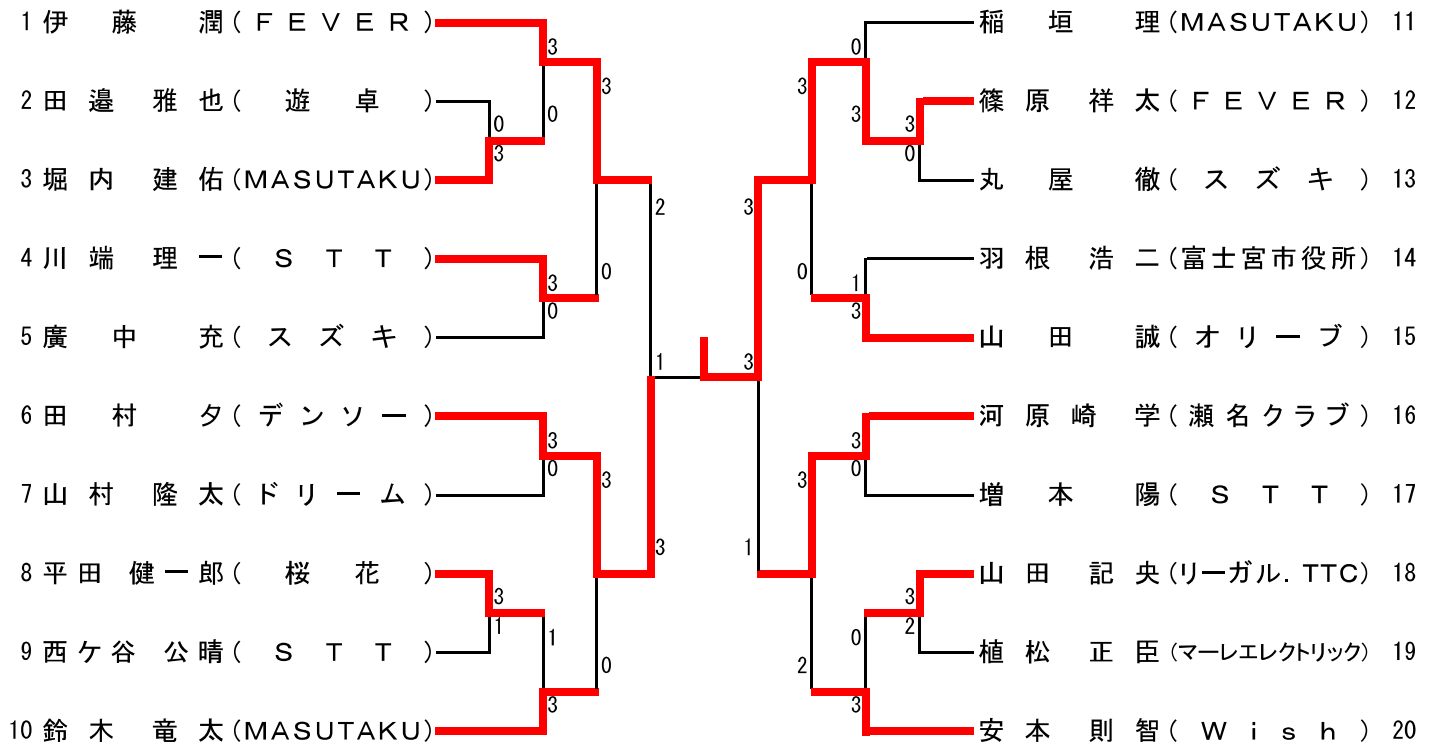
1 伊藤潤（ＦＥＶＥＲ）
2 田邉雅也（遊卓）
3 堀内建佑（MASUTAKU）
4 川端理一（ＳＴＴ）
5 廣中充（スズキ）
6 田村夕（デンソー）
7 山村隆太（ドリーム）
8 平田健一郎（桜花）
9 西ケ谷公晴（ＳＴＴ）
10 鈴木竜太（MASUTAKU）

稲垣理（MASUTAKU） 11
篠原祥太（ＦＥＶＥＲ） 12
丸屋徹（スズキ） 13
羽根浩二（富士宮市役所） 14
山田誠（オリーブ） 15
河原崎学（瀬名クラブ） 16
増本陽（ＳＴＴ） 17
山田記央（リーガル. TTC） 18
植松正臣（マーレエレクトリック） 19
安本則智（Ｗｉｓｈ） 20

3
0
3
3
0
2
3
0
0
3
0
3
1
3
1
1
0
3
3

0
3
3
3
0
3
0
1
3
3
3
3
0
3
1
3
2
0
2
3